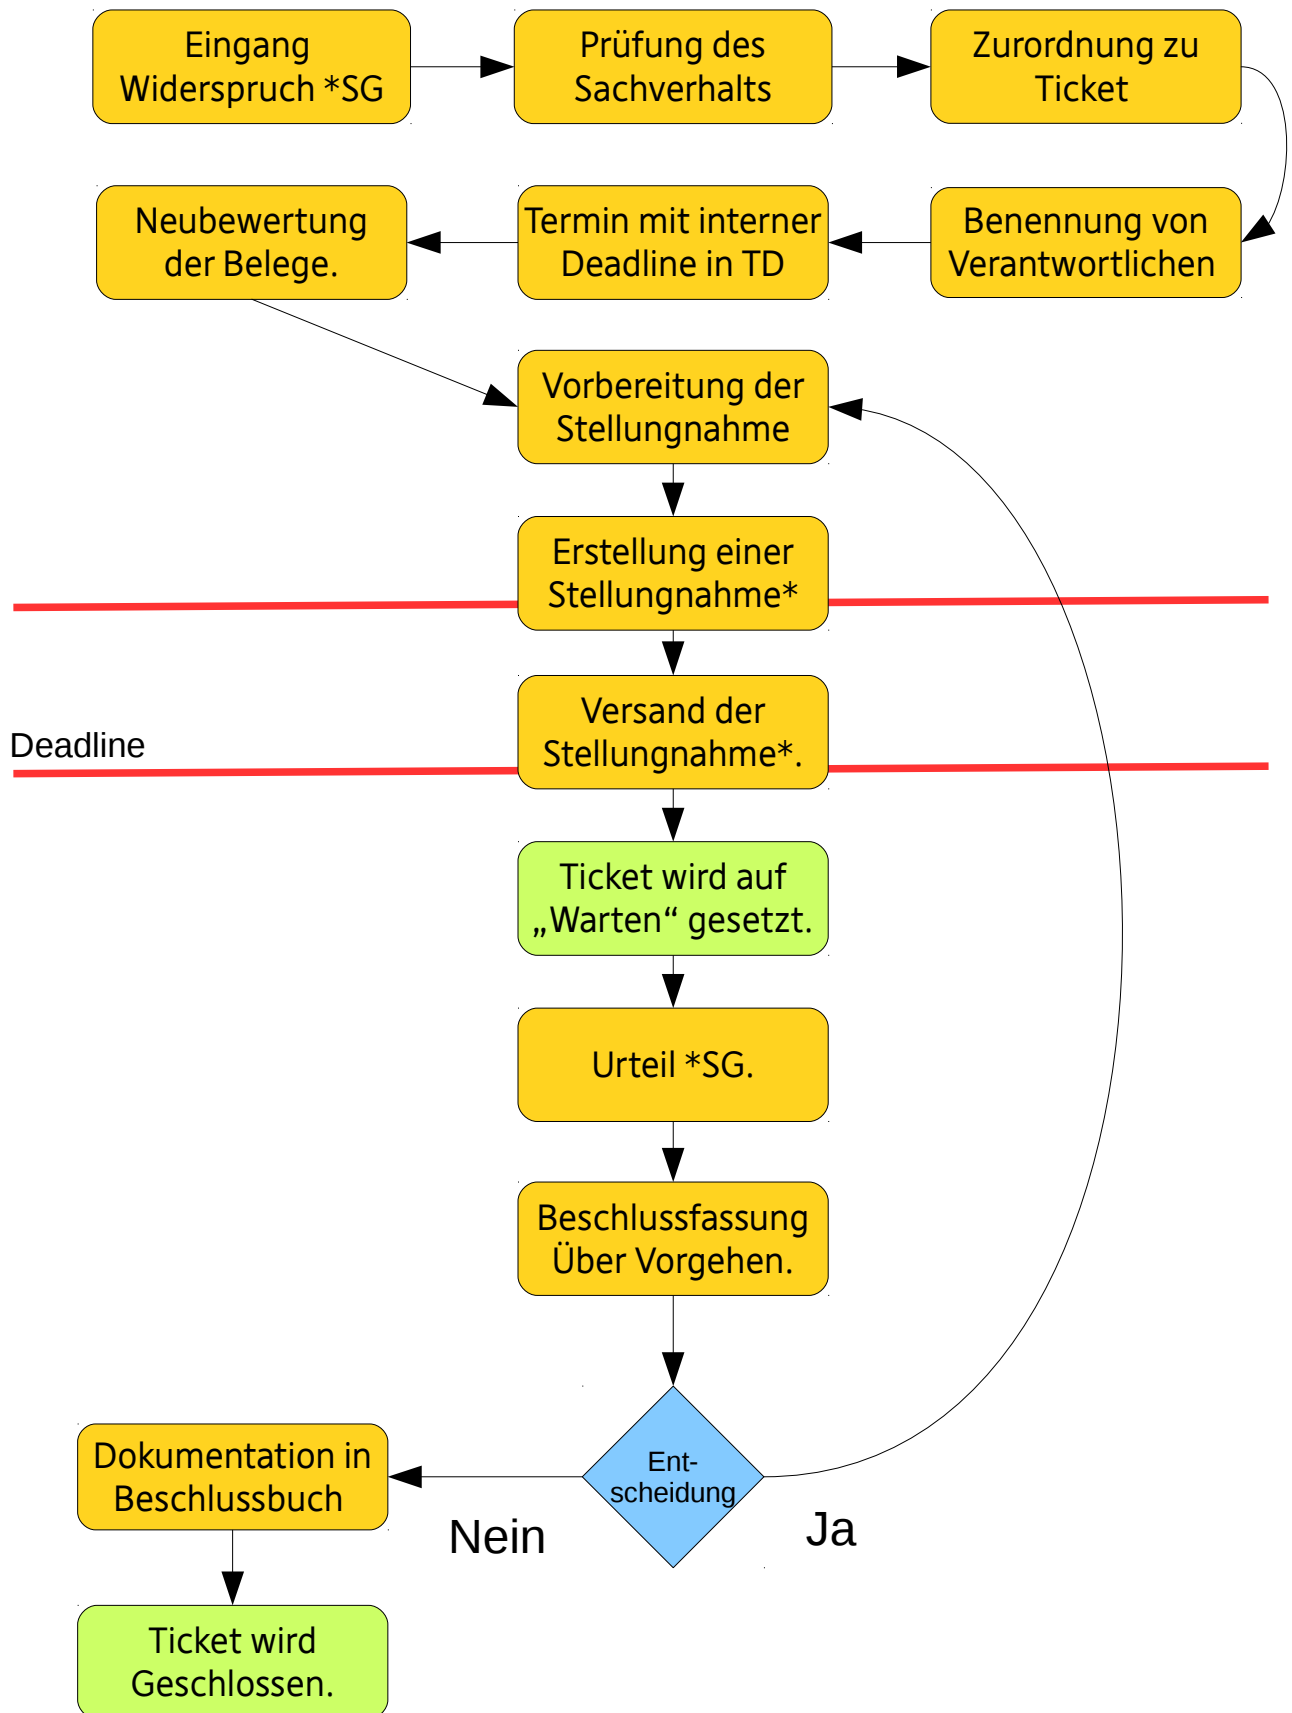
Eingang Widerspruch *SG

Prüfung des Sachverhalts

Zurordnung zu Ticket

Benennung von Verantwortlichen

Termin mit interner Deadline in TD

Neubewertung der Belege.

Vorbereitung der Stellungnahme

Erstellung einer Stellungnahme*

Versand der Stellungnahme*.

Deadline

Ticket wird auf „Warten“ gesetzt.

Urteil *SG.

Beschlussfassung Über Vorgehen.

Entscheidung

Ja

Nein

Dokumentation in Beschlussbuch

Ticket wird Geschlossen.